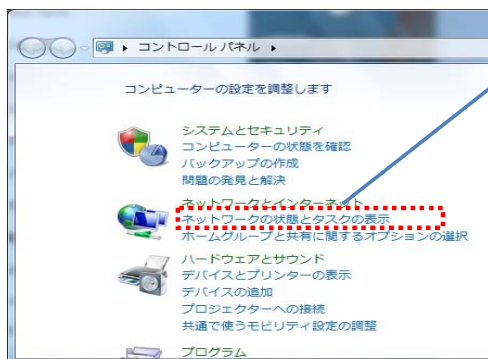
▸ コントロール パネル ▸

コンピューターの設定を調整します

システムとセキュリティ
コンピューターの状態を確認
バックアップの作成
問題の発見と解決

ネットワークとインターネット
ネットワークの状態とタスクの表示
ホームグループと共有に関するオプションの選択

ハードウェアとサウンド
デバイスとプリンターの表示
デバイスの追加
プロジェクターへの接続
共通で使うモビリティ設定の調整

プログラム